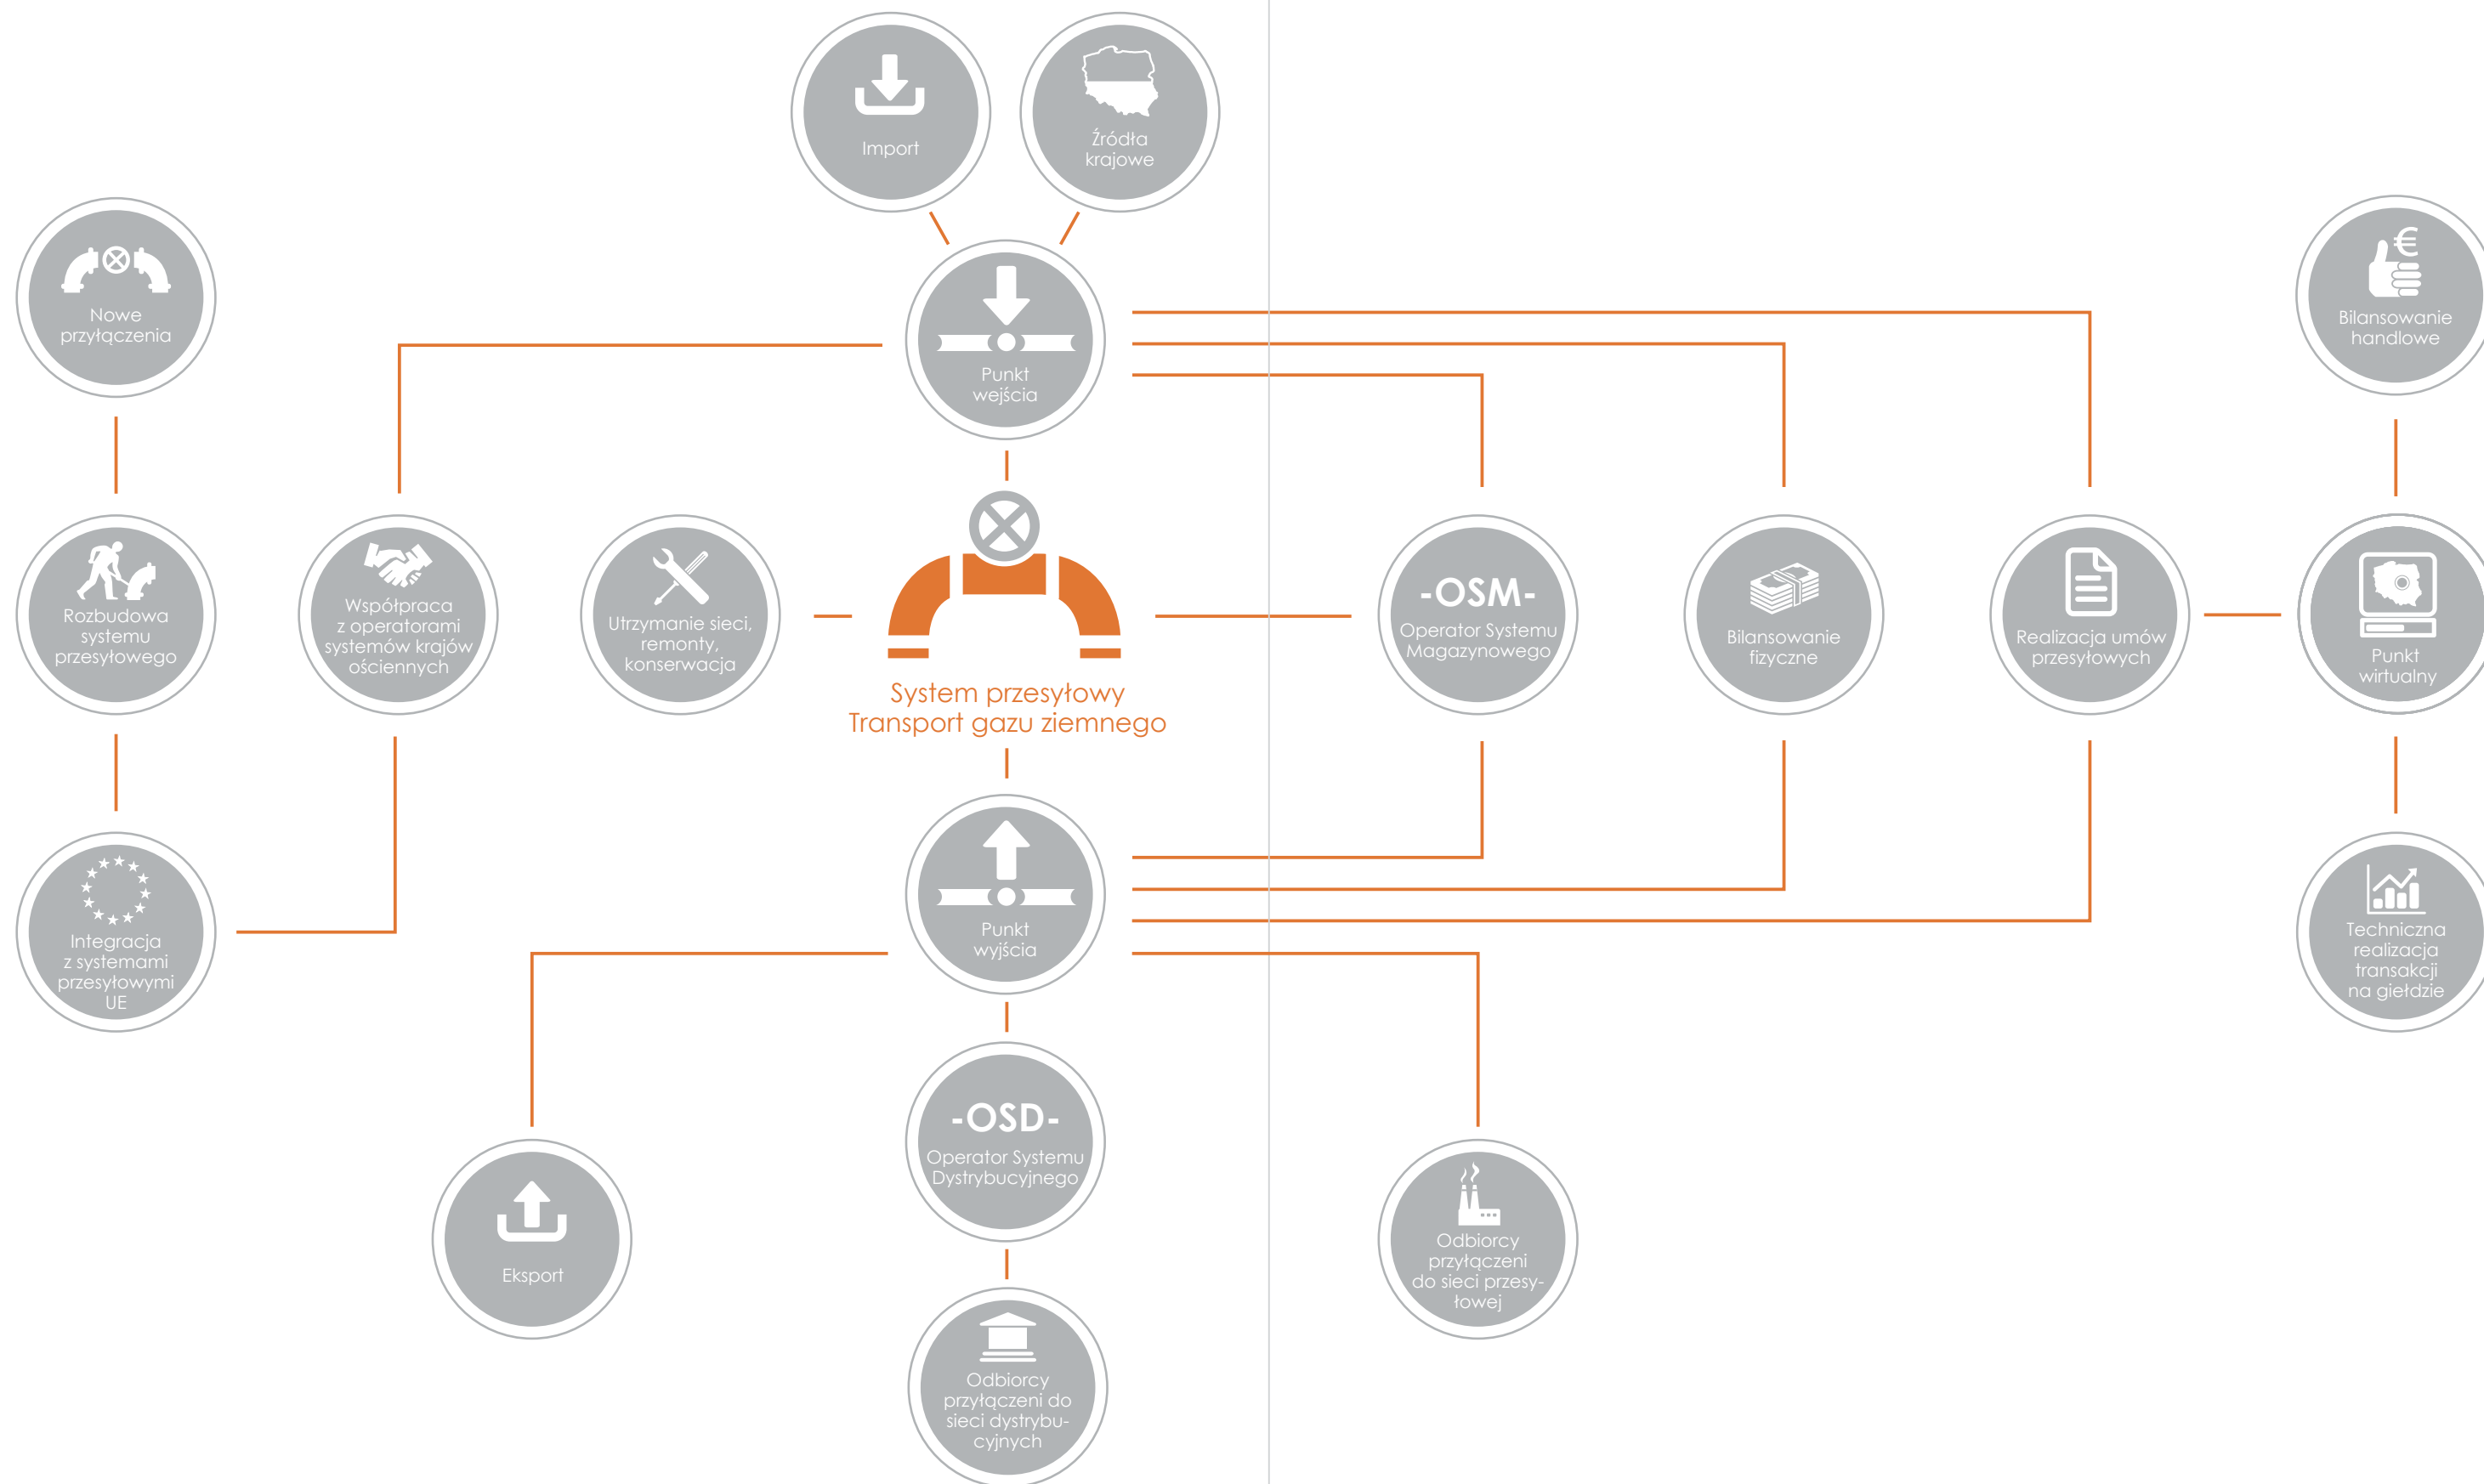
Import

Źródła krajowe

Nowe przyłączenia

Punkt wejścia

Bilansowanie handlowe

Rozbudowa systemu przesyłowego

Współpraca z operatorami systemów krajów ościennych

Utrzymanie sieci, remonty, konserwacja

System przesyłowy
Transport gazu ziemnego

-OSM-
Operator Systemu Magazynowego

Bilansowanie fizyczne

Realizacja umów przesyłowych

Punkt wirtualny

Integracja z systemami przesyłowymi UE

Punkt wyjścia

Techniczna realizacja transakcji na giełdzie

-OSD-
Operator Systemu Dystrybucyjnego

Eksport

Odbiorcy przyłączeni do sieci przesyłowej

Odbiorcy przyłączeni do sieci dystrybucyjnych